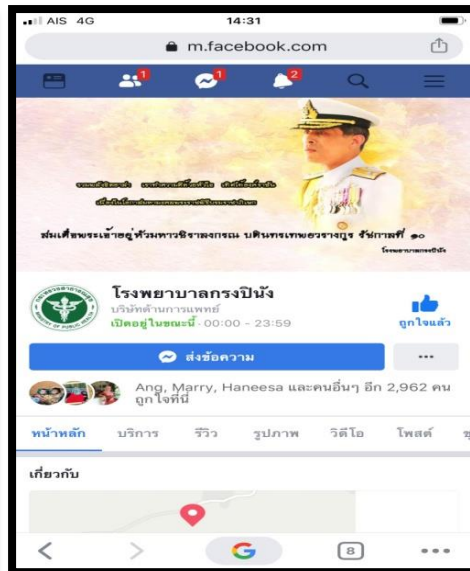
AIS 4G
14:31
m.facebook.com

1
1
2

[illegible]
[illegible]

สมเด็จพระเจ้าอยู่หัวมหาวชิราลงกรณ บดินทรเทพยวรางกูร รัชกาลที่ ๑๐
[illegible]

โรงพยาบาลกรงปินัง
บริการด้านการแพทย์
เปิดอยู่ในขณะนี้ · 00:00 - 23:59
ถูกใจแล้ว

ส่งข้อความ
...

Ang, Marry, Haneesa และคนอื่นๆ อีก 2,962 คน ถูกใจที่นี่

หน้าหลัก
บริการ
รีวิว
รูปภาพ
วิดีโอ
โพสต์

เกี่ยวกับ

8
...